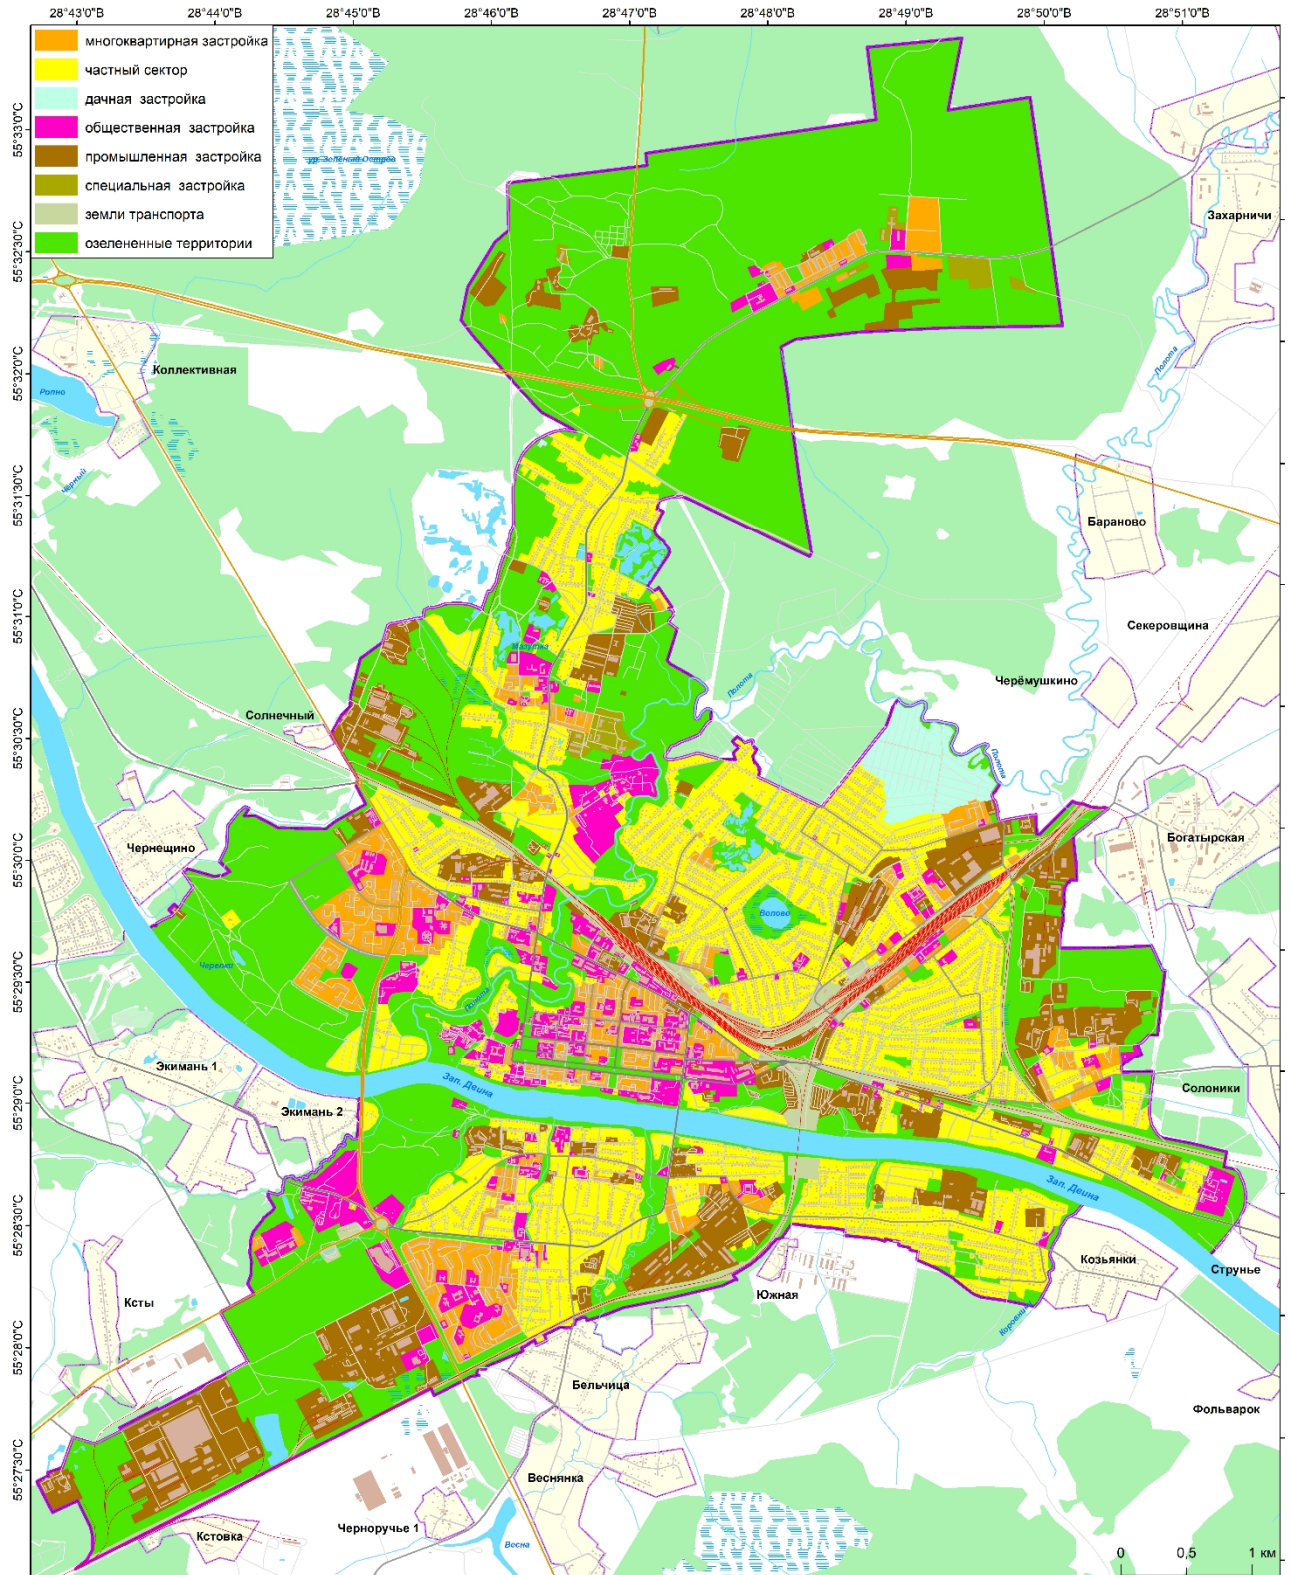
28°43'0"В 28°44'0"В 28°45'0"В 28°46'0"В 28°47'0"В 28°48'0"В 28°49'0"В 28°50'0"В 28°51'0"В

многоквартирная застройка
частный сектор
дачная застройка
общественная застройка
промышленная застройка
специальная застройка
земли транспорта
озелененные территории

55°33'0"С
55°32'30"С
55°32'0"С
55°31'30"С
55°31'0"С
55°30'30"С
55°30'0"С
55°29'30"С
55°29'0"С
55°28'30"С
55°28'0"С
55°27'30"С

ур. Зеленый Остров
Захарничи
Коллективная
Ропно
Черный
Полота
Бараново
Секеровщина
Черёмушкино
Солнечный
Полота
Полота
Богатырская
Чернещино
Волово
Черепея
Полота
Экимань 1
Экимань 2
Зап. Двина
Солоники
Зап. Двина
Козьянки
Струнье
Южная
Коровенка
Ксты
Бельчица
Фольварок
Веснянка
Кстовка
Черноручье 1
Весна
0 0,5 1 км